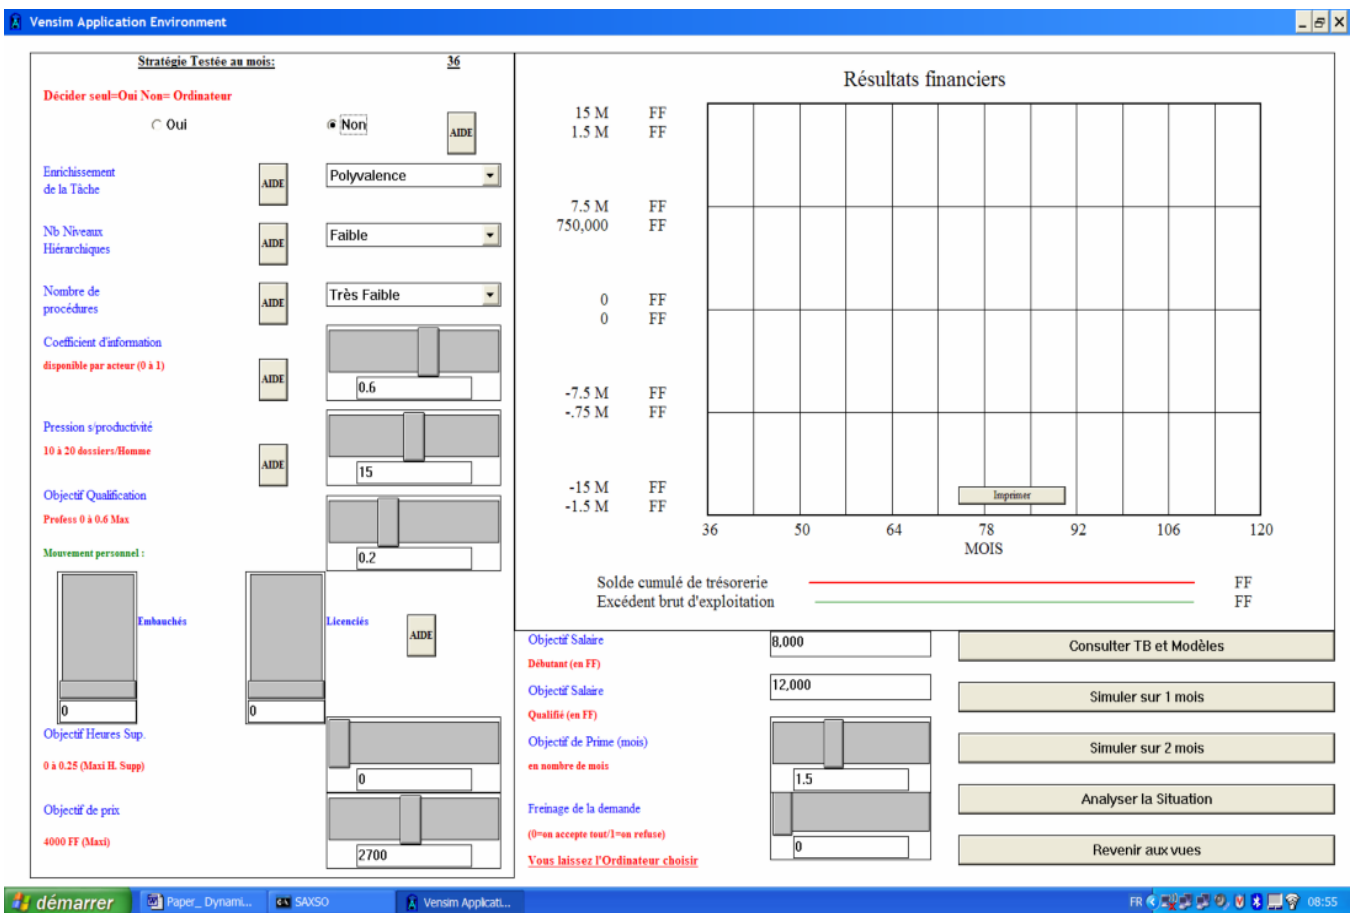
Vensim Application Environment

Stratégie Testée au mois: 36

Décider seul=Oui Non= Ordinateur

Oui Non AIDE

Enrichissement de la Tâche AIDE Polyvalence

Nb Niveaux Hiérarchiques AIDE Faible

Nombre de procédures AIDE Très Faible

Coefficient d'information disponible par acteur (0 à 1) AIDE 0.6

Pression s/productivité 10 à 20 dossiers/Homme AIDE 15

Objectif Qualification Profess 0 à 0.6 Max 0.2

Mouvement personnel :

Embauchés Licenciés AIDE

0 0

Objectif Heures Sup. 0 à 0.25 (Maxi H. Supp) 0

Objectif de prix 4000 FF (Maxi) 2700

Résultats financiers

| | |
|---|---|
| 15 M | FF |
| 1.5 M | FF |
| 7.5 M | FF |
| 750,000 | FF |
| 0 | FF |
| 0 | FF |
| -7.5 M | FF |
| -.75 M | FF |
| -15 M | FF |
| -1.5 M | FF |

Imprimer

36 50 64 78 92 106 120
MOIS

Solde cumulé de trésorerie FF
Excédent brut d'exploitation FF

Objectif Salaire Débutant (en FF) 8,000

Objectif Salaire Qualifié (en FF) 12,000

Objectif de Prime (mois) en nombre de mois 1.5

Freinage de la demande (0=on accepte tout/1=on refuse) 0

Vous laissez l'Ordinateur choisir

Consulter TB et Modèles
Simuler sur 1 mois
Simuler sur 2 mois
Analyser la Situation
Revenir aux vues

démarrer Paper_ Dynami... SAXSO Vensim Applicati... FR 08:55